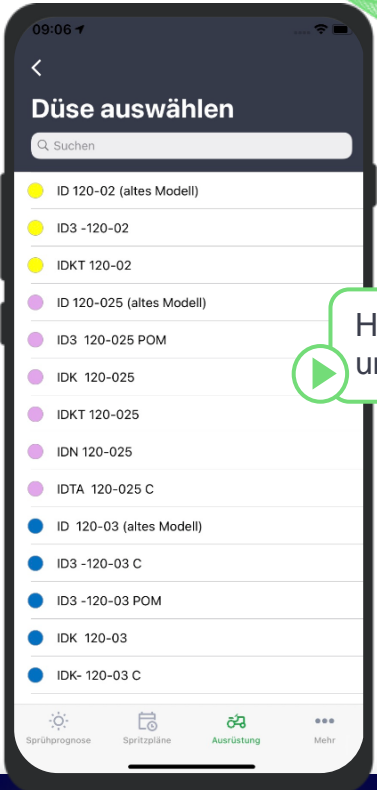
09:06

<

Düse auswählen

Suchen

ID 120-02 (altes Modell)

ID3 -120-02

IDKT 120-02

ID 120-025 (altes Modell)

ID3 120-025 POM

IDK 120-025

IDKT 120-025

IDN 120-025

IDTA 120-025 C

ID 120-03 (altes Modell)

ID3 -120-03 C

ID3 -120-03 POM

IDK 120-03

IDK- 120-03 C

H
u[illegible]

Sprühprognose Spritzpläne Ausrüstung Mehr